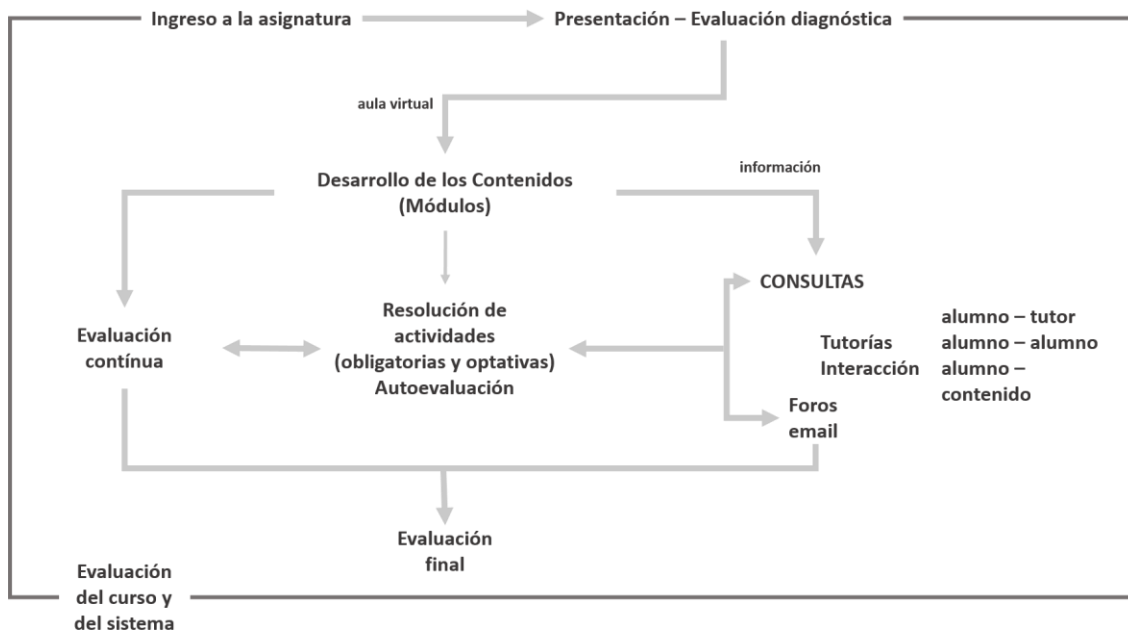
Ingreso a la asignatura

Presentación – Evaluación diagnóstica

aula virtual

Desarrollo de los Contenidos (Módulos)

información

CONSULTAS

Evaluación contínua

Resolución de actividades (obligatorias y optativas) Autoevaluación

Tutorías
Interacción

alumno – tutor
alumno – alumno
alumno – contenido

Foros
email

Evaluación final

Evaluación del curso y del sistema